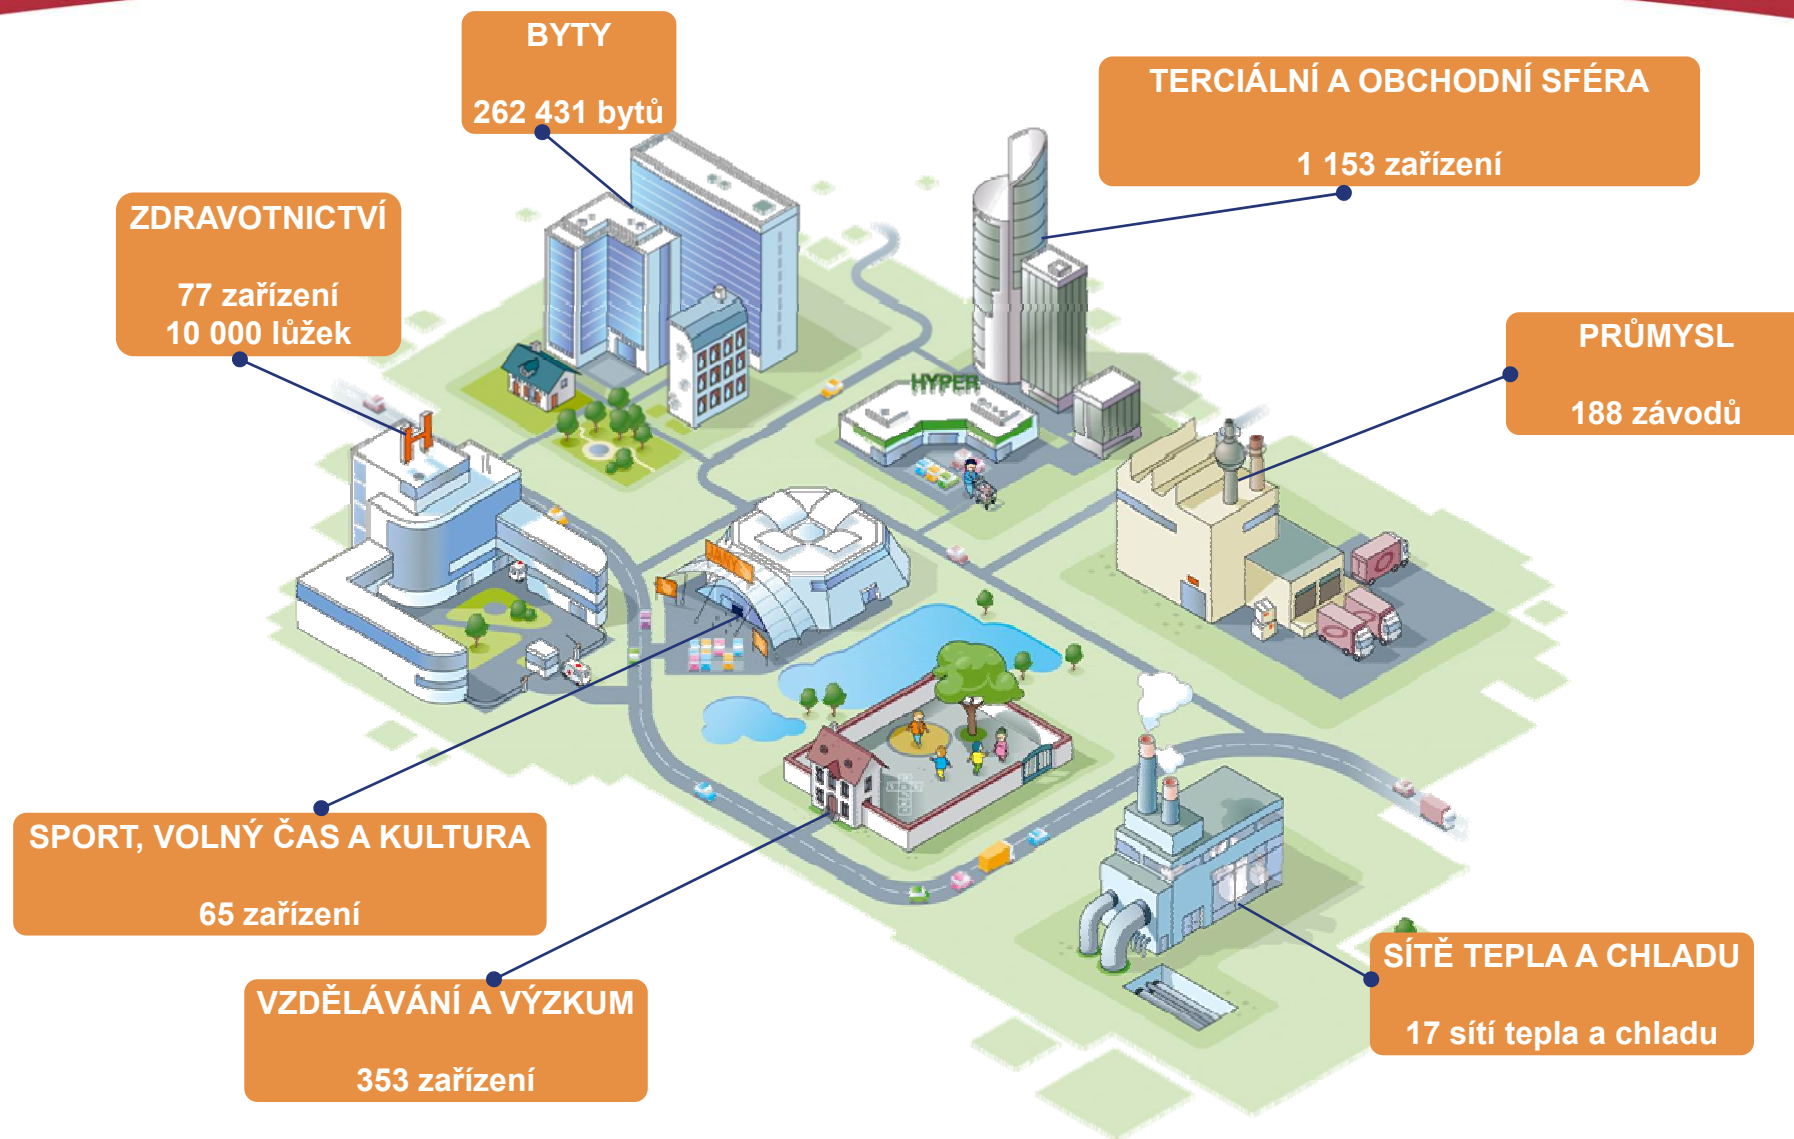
BYTY

262 431 bytů

TERCIÁLNÍ A OBCHODNÍ SFÉRA

1 153 zařízení

ZDRAVOTNICTVÍ

77 zařízení
10 000 lůžek

PRŮMYSL

188 závodů

HYPER

H

SPORT, VOLNÝ ČAS A KULTURA

65 zařízení

SÍTĚ TEPLA A CHLADU

17 sítí tepla a chladu

VZDĚLÁVÁNÍ A VÝZKUM

353 zařízení